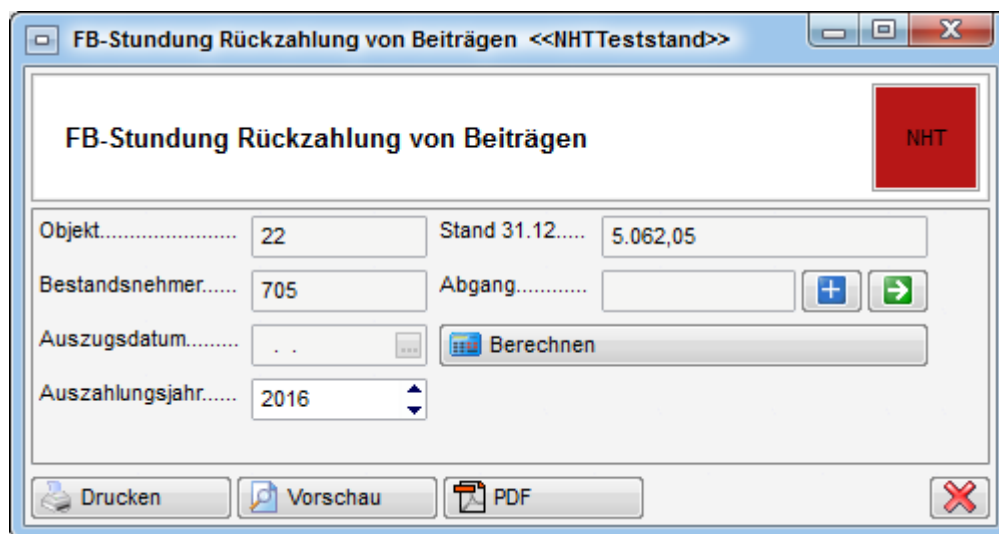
FB-Stundung Rückzahlung von Beiträgen <<NHTTeststand>>

FB-Stundung Rückzahlung von Beiträgen

NHT

Objekt...................... 22

Stand 31.12..... 5.062,05

Bestandsnehmer...... 705

Abgang............

Auszugsdatum......... . .

Berechnen

Auszahlungsjahr...... 2016

Drucken

Vorschau

PDF